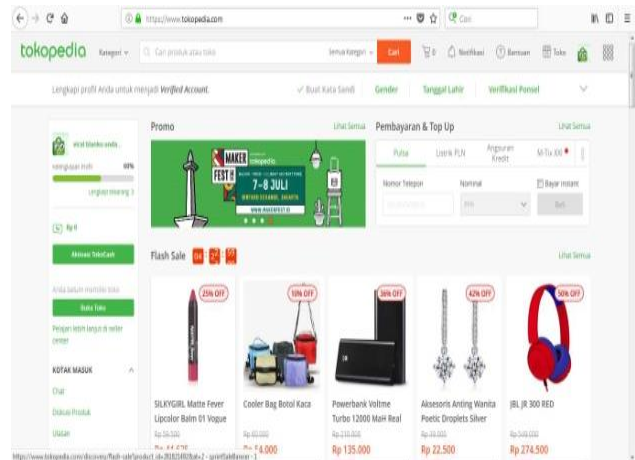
https://www.tokopedia.com

Cari

tokopedia Kategori Cari produk atau toko Semua Kategori Cari 0 Notifikasi Bantuan Toko

Lengkapi profil Anda untuk menjadi Verified Account. Buat Kata Sandi Gender Tanggal Lahir Verifikasi Ponsel

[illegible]

Kelengkapan Profil 60%

Lengkapi sekarang

Rp 0

Aktivasi TokoCash

Anda belum memiliki toko

Buka Toko

Pelajari lebih lanjut di seller center

KOTAK MASUK

Chat

Diskusi Produk

Ulasan

Promo Lihat Semua

MAKER FEST tokopedia 7-8 JULI www.makerfest.id

Pembayaran & Top Up Lihat Semua

Pulsa Listrik PLN Angsuran Kredit M-Tix XXI

Nomor Telepon Nominal Bayar instan

Beli

Flash Sale Lihat Semua

25% OFF
SILKYGIRL Matte Fever Lipcolor Balm 01 Vogue
Rp 59.500
Rp 44.625

10% OFF
Cooler Bag Botol Kaca
Rp 60.000
Rp 54.000

36% OFF
Powerbank Voltme Turbo 12000 MaH Real
Rp 210.000
Rp 135.000

42% OFF
Aksesoris Anting Wanita Poetic Droplets Silver
Rp 39.000
Rp 22.500

50% OFF
JBL JR 300 RED
Rp 549.000
Rp 274.500

https://www.tokopedia.com/discovery/flash-sale?product_id=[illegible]